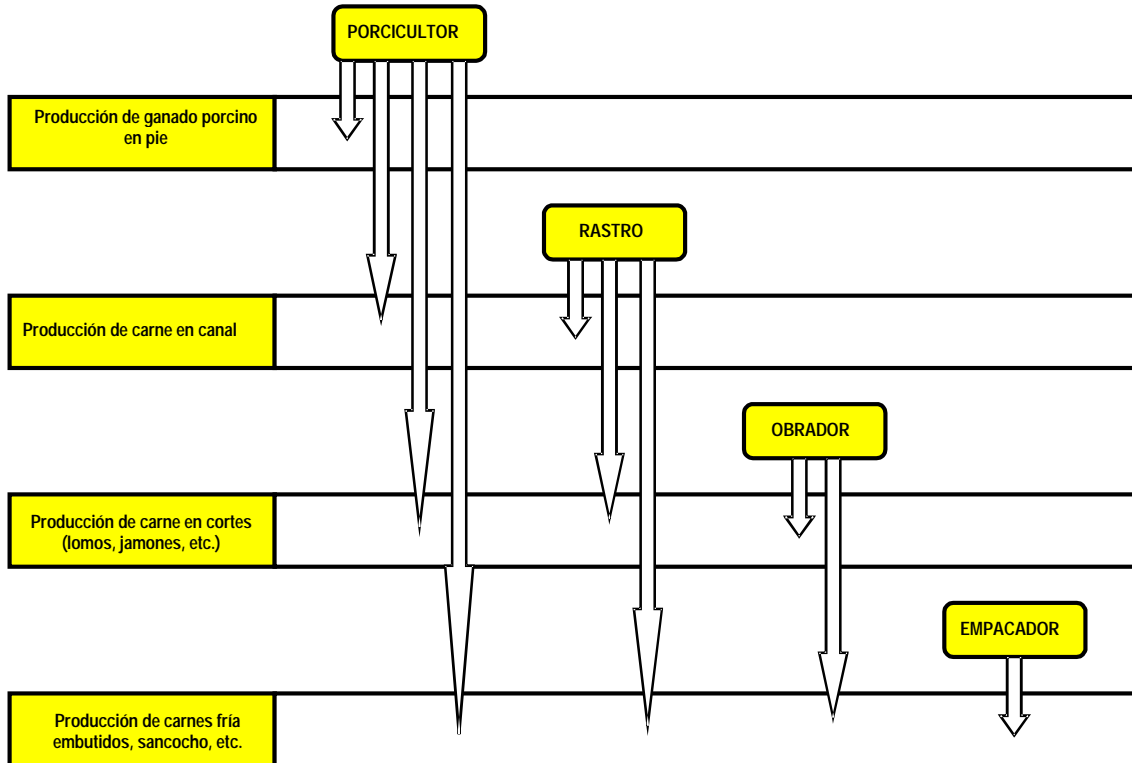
PORCICULTOR

Producción de ganado porcino en pie

RASTRO

Producción de carne en canal

OBRADOR

Producción de carne en cortes (lomos, jamones, etc.)

EMPACADOR

Producción de carnes fría embutidos, sancocho, etc.